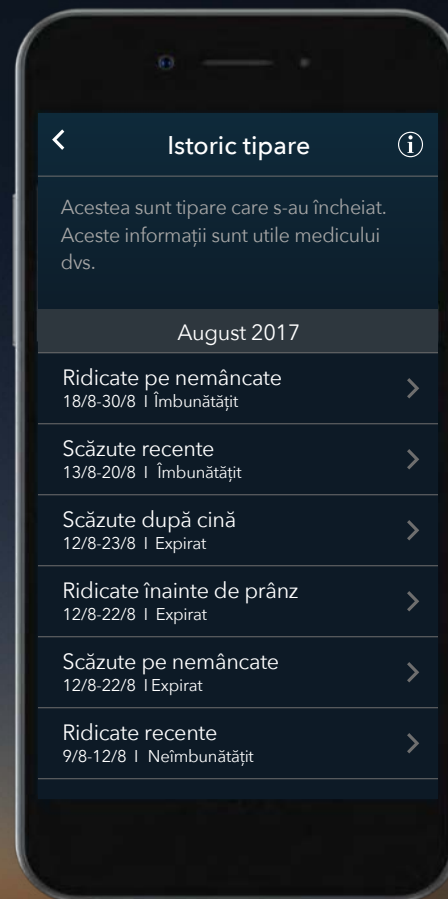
Istoric tipare

Acestea sunt tipare care s-au încheiat. Aceste informații sunt utile medicului dvs.

August 2017

Ridicate pe nemâncate
18/8-30/8 I Îmbunătățit

Scăzute recente
13/8-20/8 I Îmbunătățit

Scăzute după cină
12/8-23/8 I Expirat

Ridicate înainte de prânz
12/8-22/8 I Expirat

Scăzute pe nemâncate
12/8-22/8 I Expirat

Ridicate recente
9/8-12/8 I Neîmbunătățit